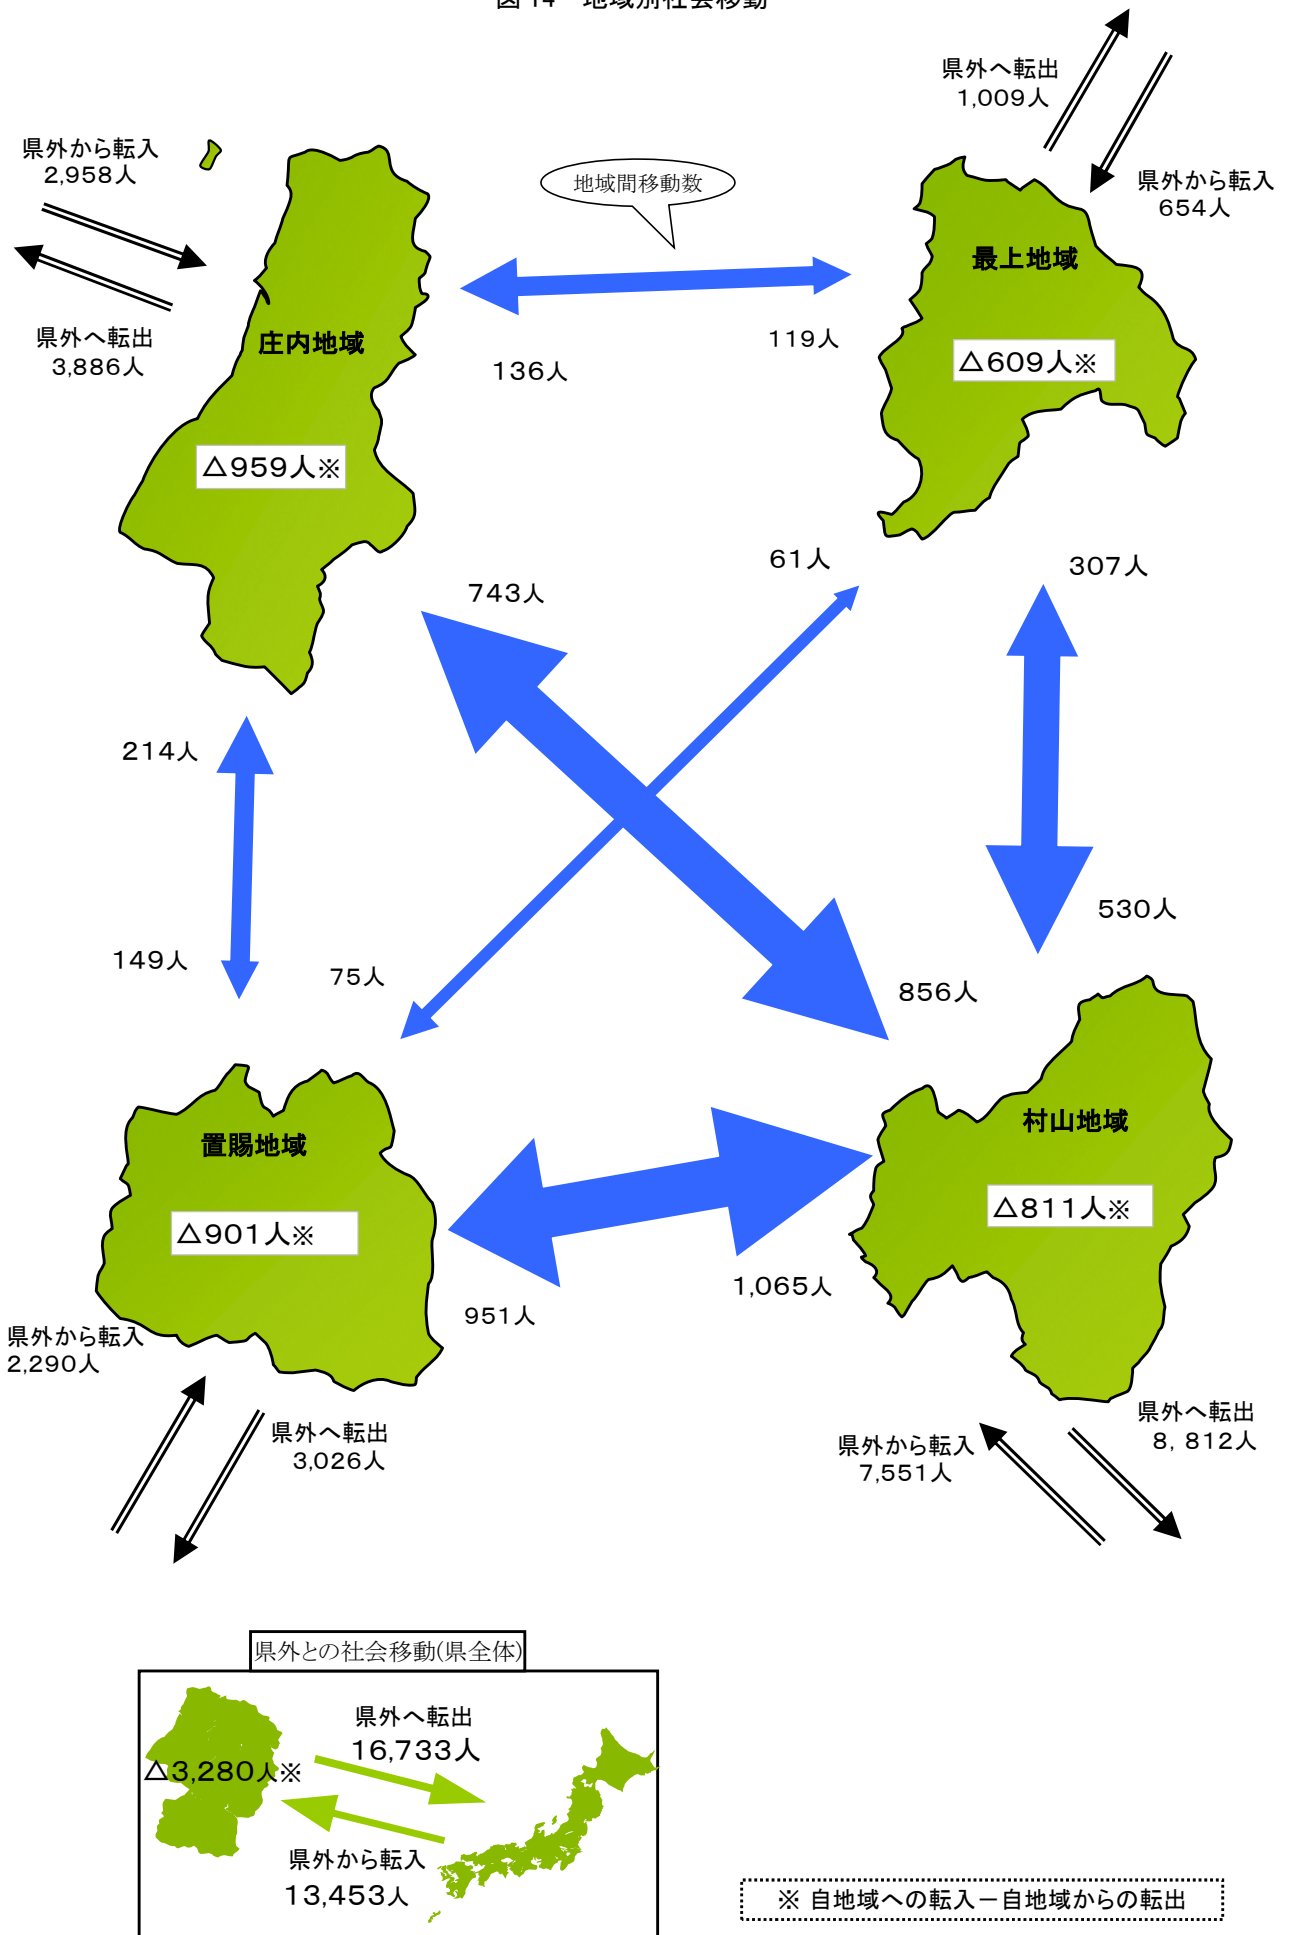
図14 地域別社会移動

県外へ転出
1,009人

県外から転入
654人

県外から転入
2,958人

県外へ転出
3,886人

地域間移動数

最上地域

△609人※

庄内地域

△959人※

136人

119人

61人

307人

743人

214人

149人

75人

530人

856人

置賜地域

△901人※

村山地域

△811人※

951人

1,065人

県外から転入
2,290人

県外へ転出
3,026人

県外から転入
7,551人

県外へ転出
8，812人

県外との社会移動(県全体)

県外へ転出
16,733人

△3,280人※

県外から転入
13,453人

※ 自地域への転入ー自地域からの転出